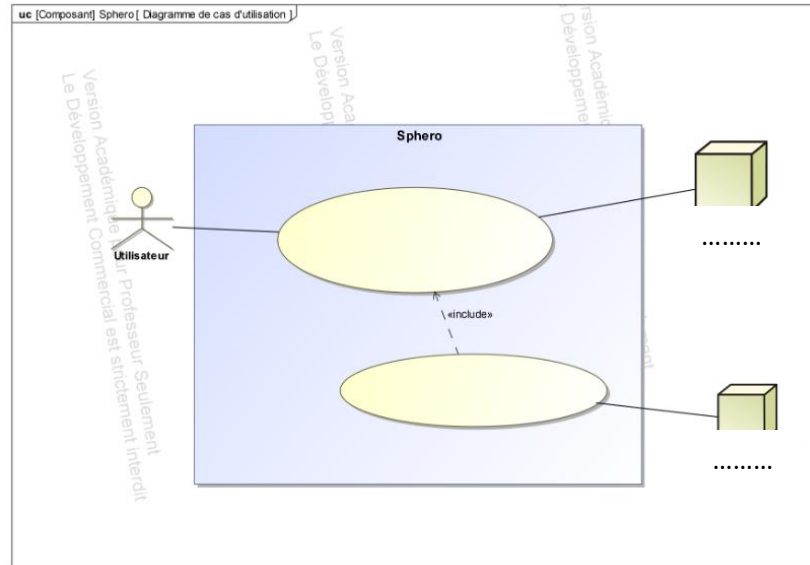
uc [Composant] Sphero [ Diagramme de cas d'utilisation ]

Version Académique Pour Professeur Seulement
Le Développement Commercial est strictement interdit

Version Aca
Le Dévelop

Version Académi
Développeme

Sphero

Utilisateur

«include»

………

………